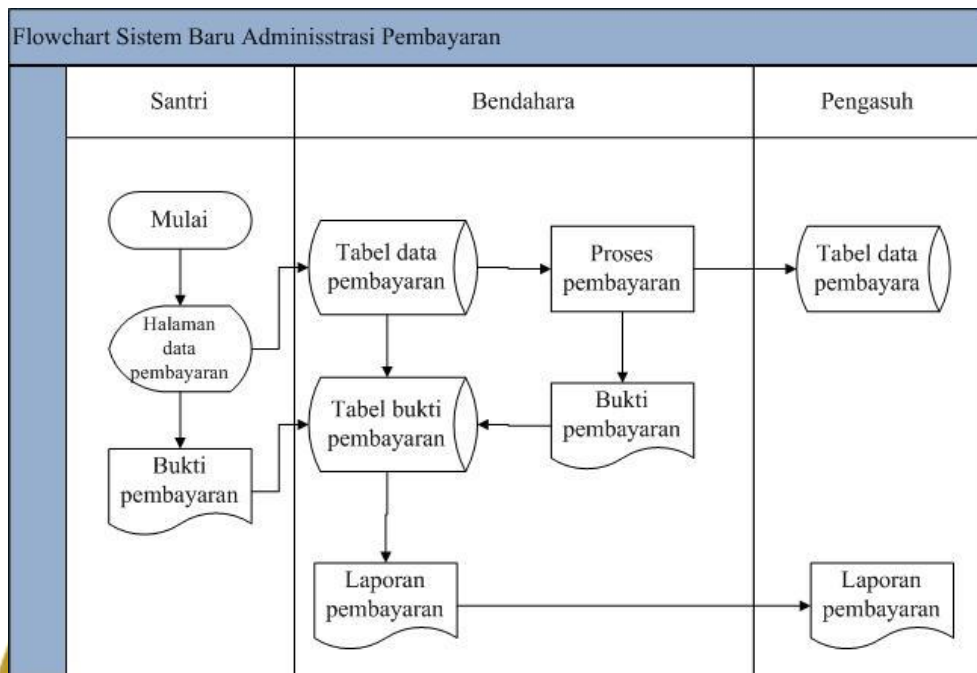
Flowchart Sistem Baru Administrasi Pembayaran

Santri

Bendahara

Pengasuh

Mulai

Halaman data pembayaran

Bukti pembayaran

Tabel data pembayaran

Proses pembayaran

Tabel data pembayara

Tabel bukti pembayaran

Bukti pembayaran

Laporan pembayaran

Laporan pembayaran